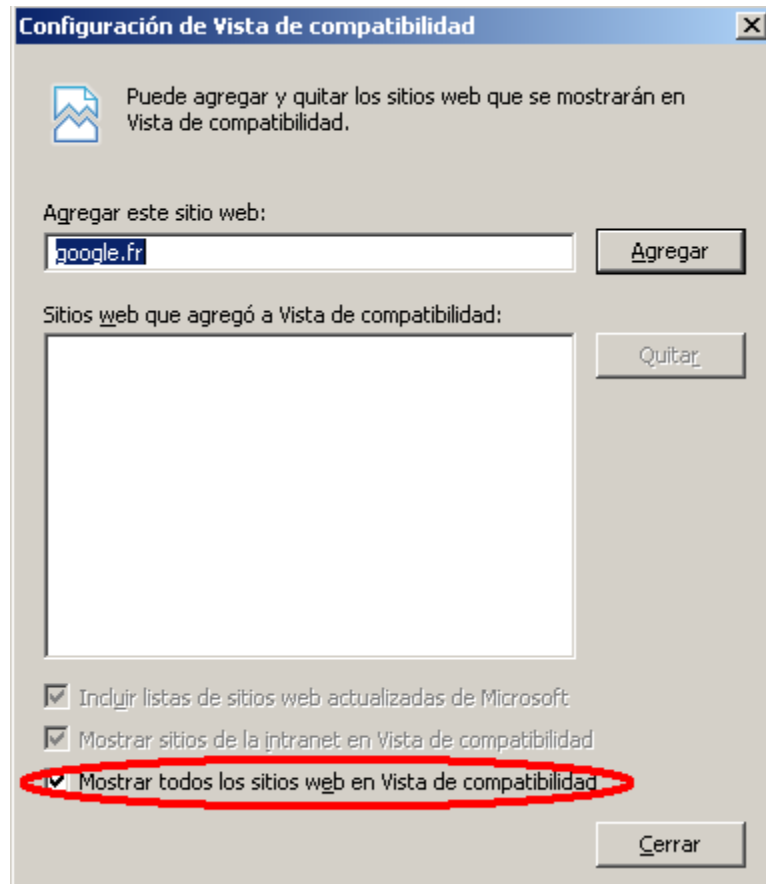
Configuración de Vista de compatibilidad

Puede agregar y quitar los sitios web que se mostrarán en Vista de compatibilidad.

Agregar este sitio web:

google.fr

Agregar

Sitios web que agregó a Vista de compatibilidad:

Quitar

Incluir listas de sitios web actualizadas de Microsoft

Mostrar sitios de la intranet en Vista de compatibilidad

Mostrar todos los sitios web en Vista de compatibilidad

Cerrar